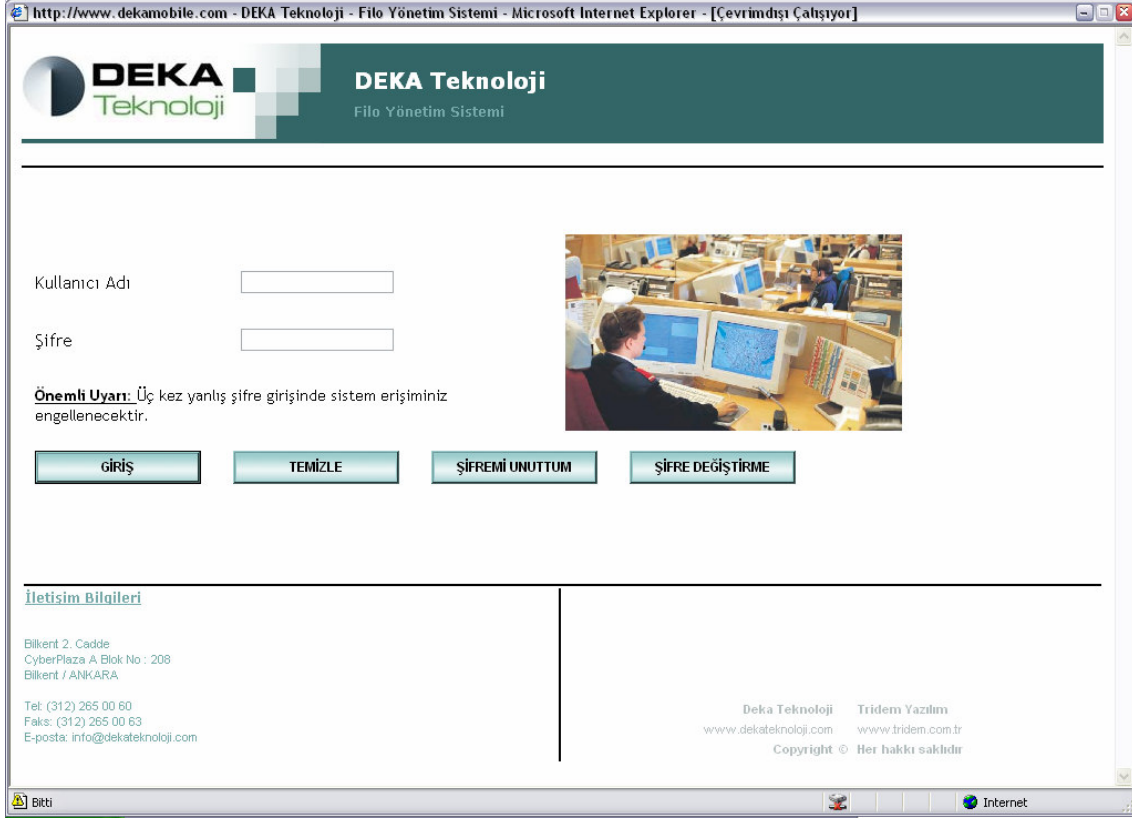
http://www.dekamobile.com - DEKA Teknoloji - Filo Yönetim Sistemi - Microsoft Internet Explorer - [Çevrimdışı Çalışıyor]

DEKA Teknoloji

DEKA Teknoloji
Filo Yönetim Sistemi

Kullanıcı Adı

Şifre

Önemli Uyarı: Üç kez yanlış şifre girişinde sistem erişiminiz engellenecektir.

GİRİŞ TEMİZLE ŞİFREMİ UNUTTUM ŞİFRE DEĞİŞTİRME

İletişim Bilgileri

Bilkent 2. Cadde
CyberPlaza A Blok No : 208
Bilkent / ANKARA

Tel: (312) 265 00 60
Faks: (312) 265 00 63
E-posta: info@dekateknoloji.com

Deka Teknoloji Tridem Yazılım
www.dekateknoloji.com www.tridem.com.tr
Copyright © Her hakkı saklıdır

Bitti

Internet